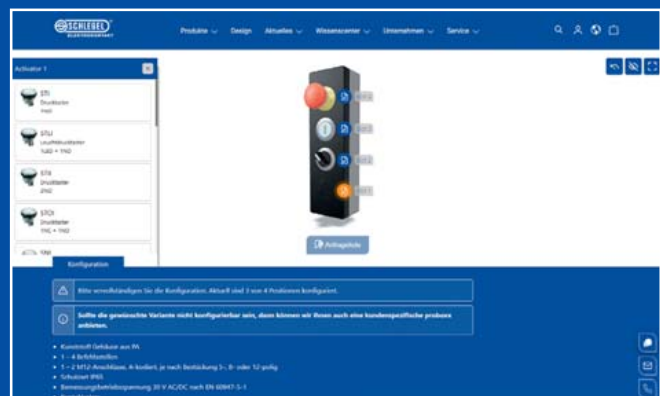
SCHLEGEL ELEKTROKONTAKT

Produkte Design Aktuelles Wissenscenter Unternehmen Service

Activator 1

STI
Drucktaster
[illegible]

STLI
Leuchtdrucktaster
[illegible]

STX
Drucktaster
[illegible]

STOI
Drucktaster
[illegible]

Anfragelisle

Konfiguration

Bitte vervollständigen Sie die Konfiguration. Aktuell sind 3 von 4 Positionen konfiguriert.

Sollte die gewünschte Variante nicht konfigurierbar sein, dann können wir Ihnen auch eine kundenspezifische Produkte anbieten.

• Kunststoff Gehäuse aus PA
• 1 – 4 Befehlsstellen
• 1 – 2 M12-Anschlüsse, A-kodiert, je nach Bestückung 3-, 8- oder 12-polig
• Schutzart IP65
• Bemessungsbetriebsspannung 30 V AC/DC nach EN 60947-5-1
• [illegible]